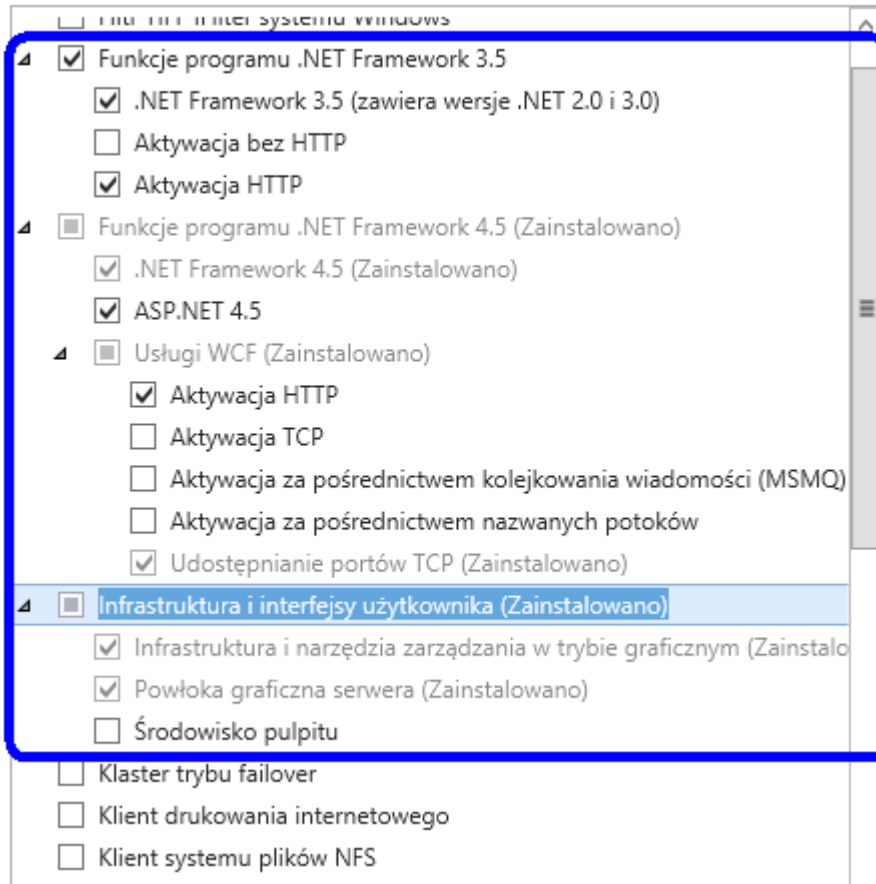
Filtr TIFF IFilter systemu Windows
Funkcje programu .NET Framework 3.5
.NET Framework 3.5 (zawiera wersje .NET 2.0 i 3.0)
Aktywacja bez HTTP
Aktywacja HTTP
Funkcje programu .NET Framework 4.5 (Zainstalowano)
.NET Framework 4.5 (Zainstalowano)
ASP.NET 4.5
Usługi WCF (Zainstalowano)
Aktywacja HTTP
Aktywacja TCP
Aktywacja za pośrednictwem kolejkowania wiadomości (MSMQ)
Aktywacja za pośrednictwem nazwanych potoków
Udostępnianie portów TCP (Zainstalowano)
Infrastruktura i interfejsy użytkownika (Zainstalowano)
Infrastruktura i narzędzia zarządzania w trybie graficznym (Zainstalo
Powłoka graficzna serwera (Zainstalowano)
Środowisko pulpitu
Klaster trybu failover
Klient drukowania internetowego
Klient systemu plików NFS